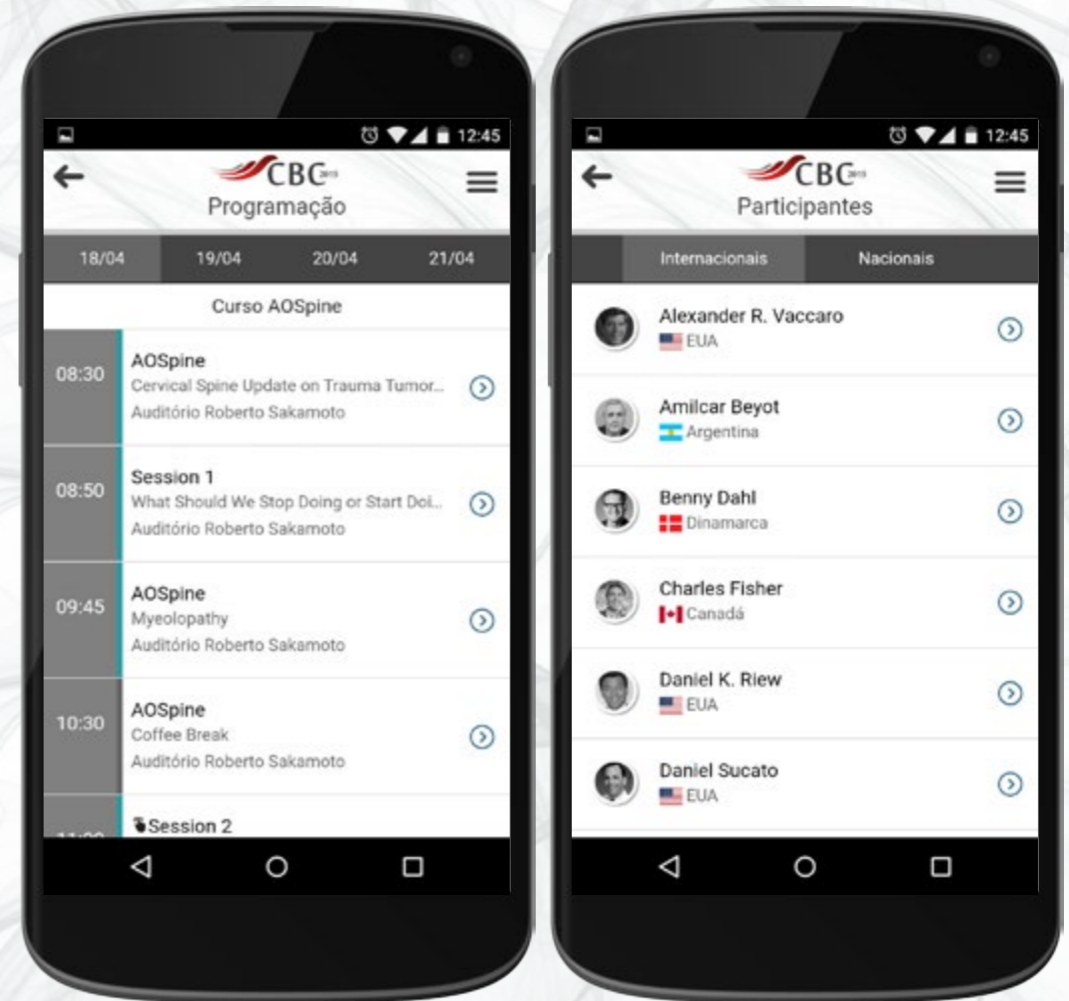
12:45

CBC

Programação

18/04 19/04 20/04 21/04

Curso AOSpine

08:30
AOSpine
Cervical Spine Update on Trauma Tumor...
Auditório Roberto Sakamoto

08:50
Session 1
What Should We Stop Doing or Start Doi...
Auditório Roberto Sakamoto

09:45
AOSpine
Myeolopathy
Auditório Roberto Sakamoto

10:30
AOSpine
Coffee Break
Auditório Roberto Sakamoto

Session 2

12:45

CBC

Participantes

Internacionais Nacionais

Alexander R. Vaccaro
EUA

Amilcar Beyot
Argentina

Benny Dahl
Dinamarca

Charles Fisher
Canadá

Daniel K. Riew
EUA

Daniel Sucato
EUA